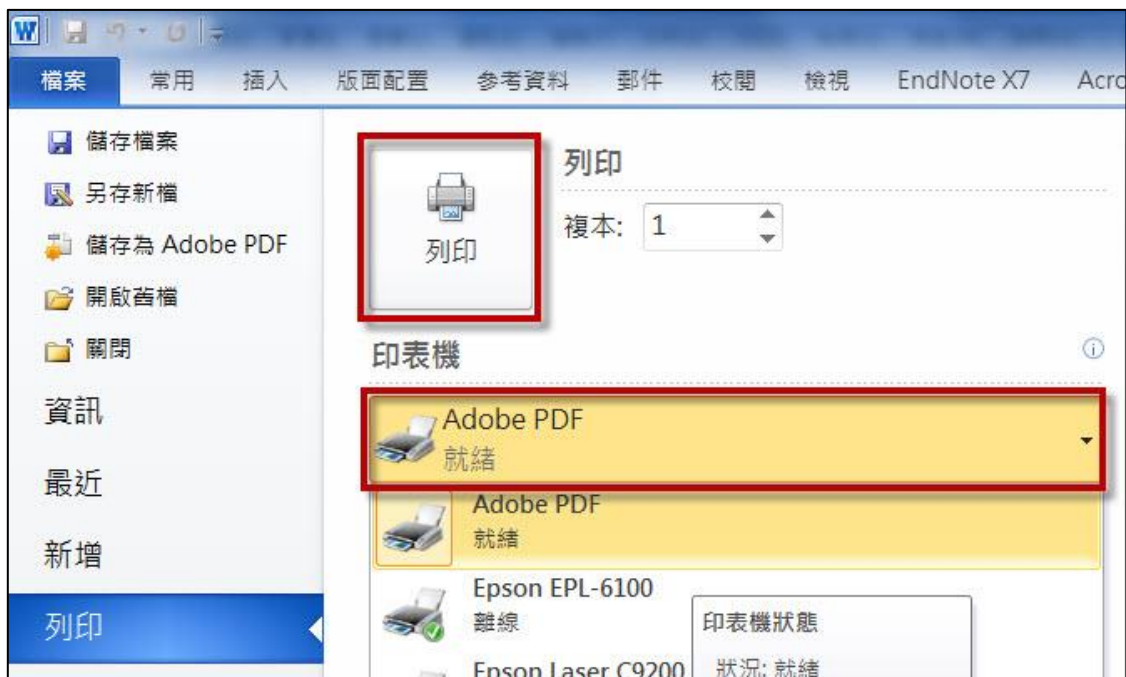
檔案 常用 插入 版面配置 參考資料 郵件 校閱 檢視 EndNote X7 Acro

儲存檔案
另存新檔
儲存為 Adobe PDF
開啟舊檔
關閉
資訊
最近
新增
列印

列印
列印
複本: 1

印表機
Adobe PDF
就緒
Adobe PDF
就緒
Epson EPL-6100
離線
Epson Laser C9200
印表機狀態
狀況: 就緒